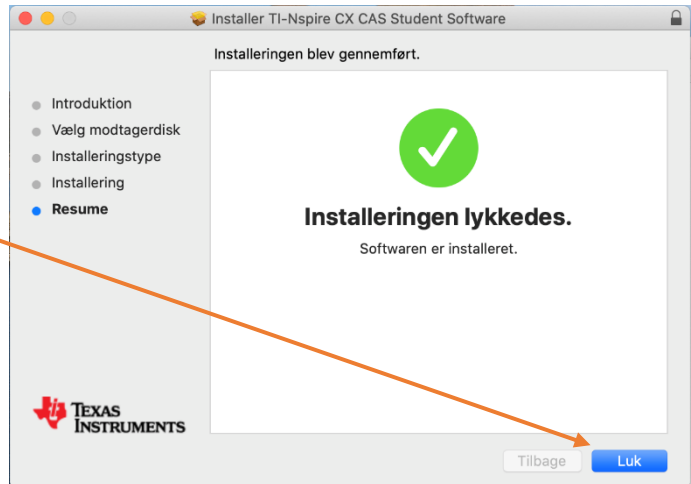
Installer TI-Nspire CX CAS Student Software

Installeringen blev gennemført.

Introduktion
Vælg modtagerdisk
Installeringstype
Installering
Resume

Installeringen lykkedes.

Softwaren er installeret.

Texas Instruments

Tilbage
Luk